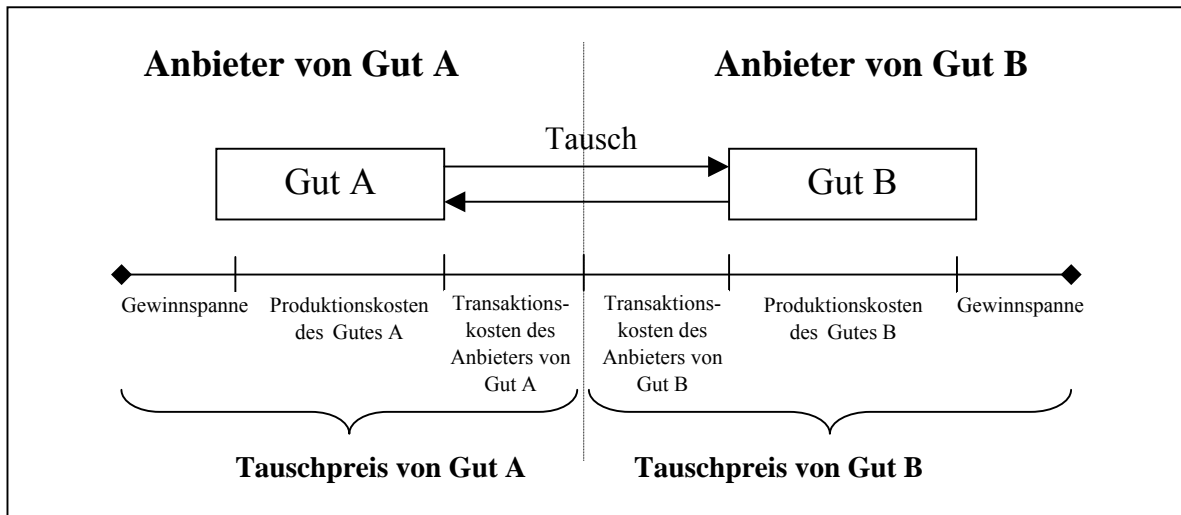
Anbieter von Gut A

Anbieter von Gut B

Tausch

Gut A

Gut B

Gewinnspanne

Produktionskosten des Gutes A

Transaktionskosten des Anbieters von Gut A

Transaktionskosten des Anbieters von Gut B

Produktionskosten des Gutes B

Gewinnspanne

Tauschpreis von Gut A

Tauschpreis von Gut B